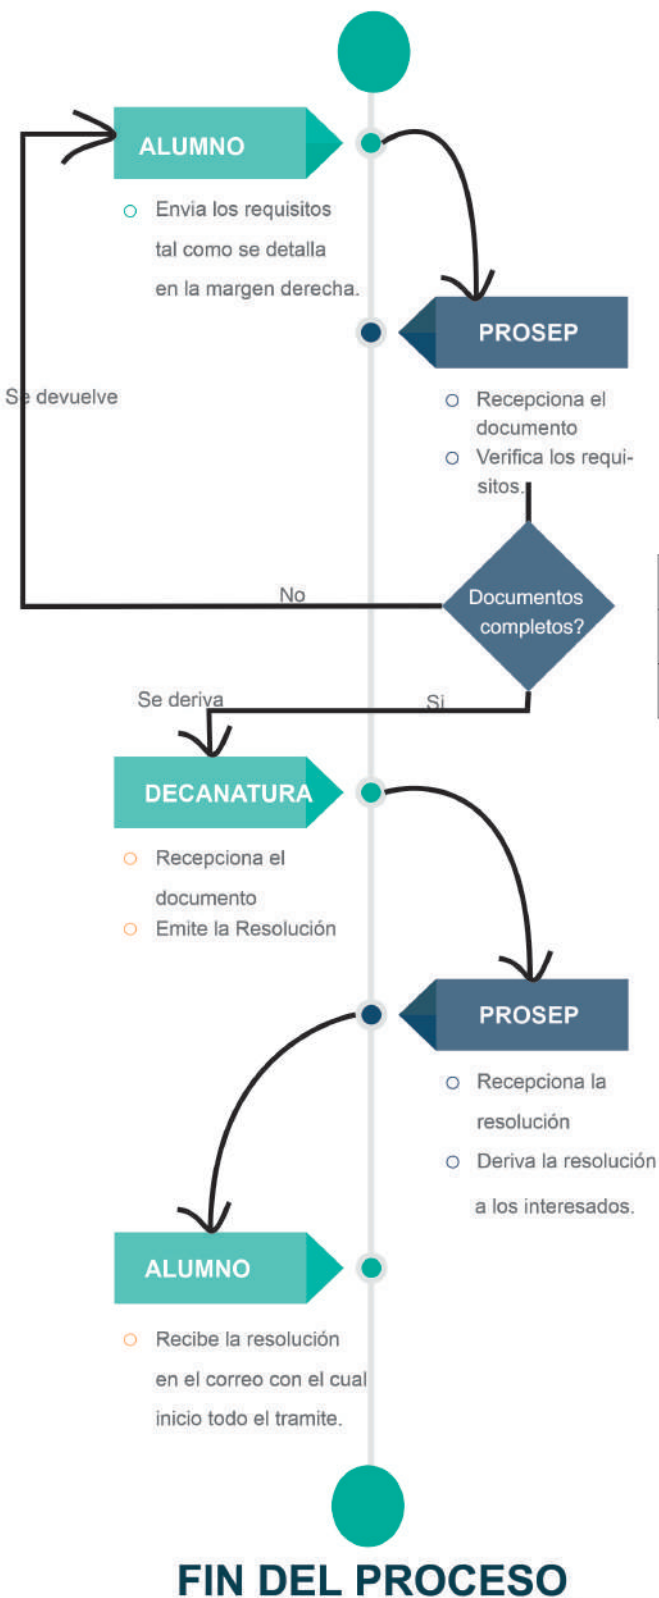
ALUMNO

Envia los requisitos tal como se detalla en la margen derecha.

PROSEP

Recepciona el documento

Verifica los requisitos.

Se devuelve

No

Documentos completos?

Se deriva

Si

DECANATURA

Recepciona el documento

Emite la Resolución

PROSEP

Recepciona la resolución

Deriva la resolución a los interesados.

ALUMNO

Recibe la resolución en el correo con el cual inicio todo el tramite.

FIN DEL PROCESO